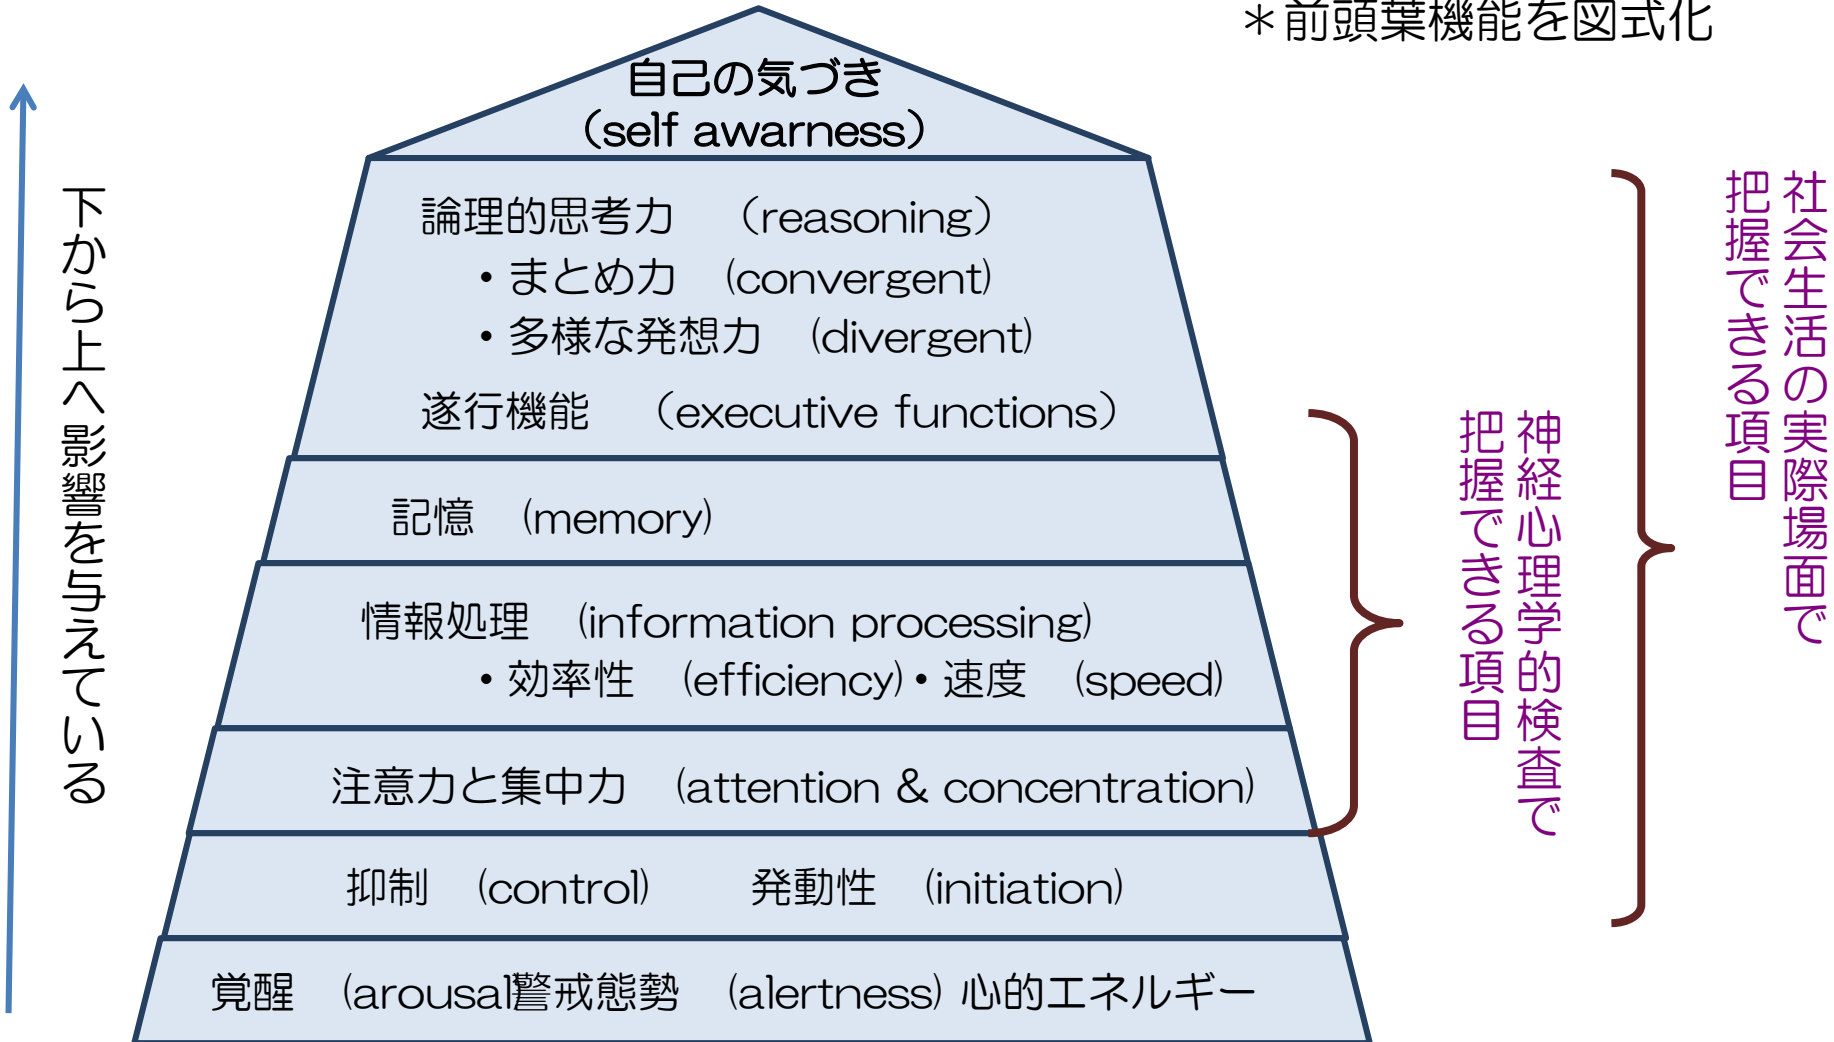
＊前頭葉機能を図式化

下から上へ影響を与えている

自己の気づき
（self awarness）

論理的思考力　（reasoning）
・まとめ力　(convergent)
・多様な発想力　(divergent)
遂行機能　（executive functions）

記憶　(memory)

情報処理　(information processing)
・効率性　(efficiency)・速度　(speed)

注意力と集中力　(attention & concentration)

抑制　(control)　発動性　(initiation)

覚醒　(arousal)警戒態勢　(alertness) 心的エネルギー

神経心理学的検査で把握できる項目

社会生活の実際場面で把握できる項目